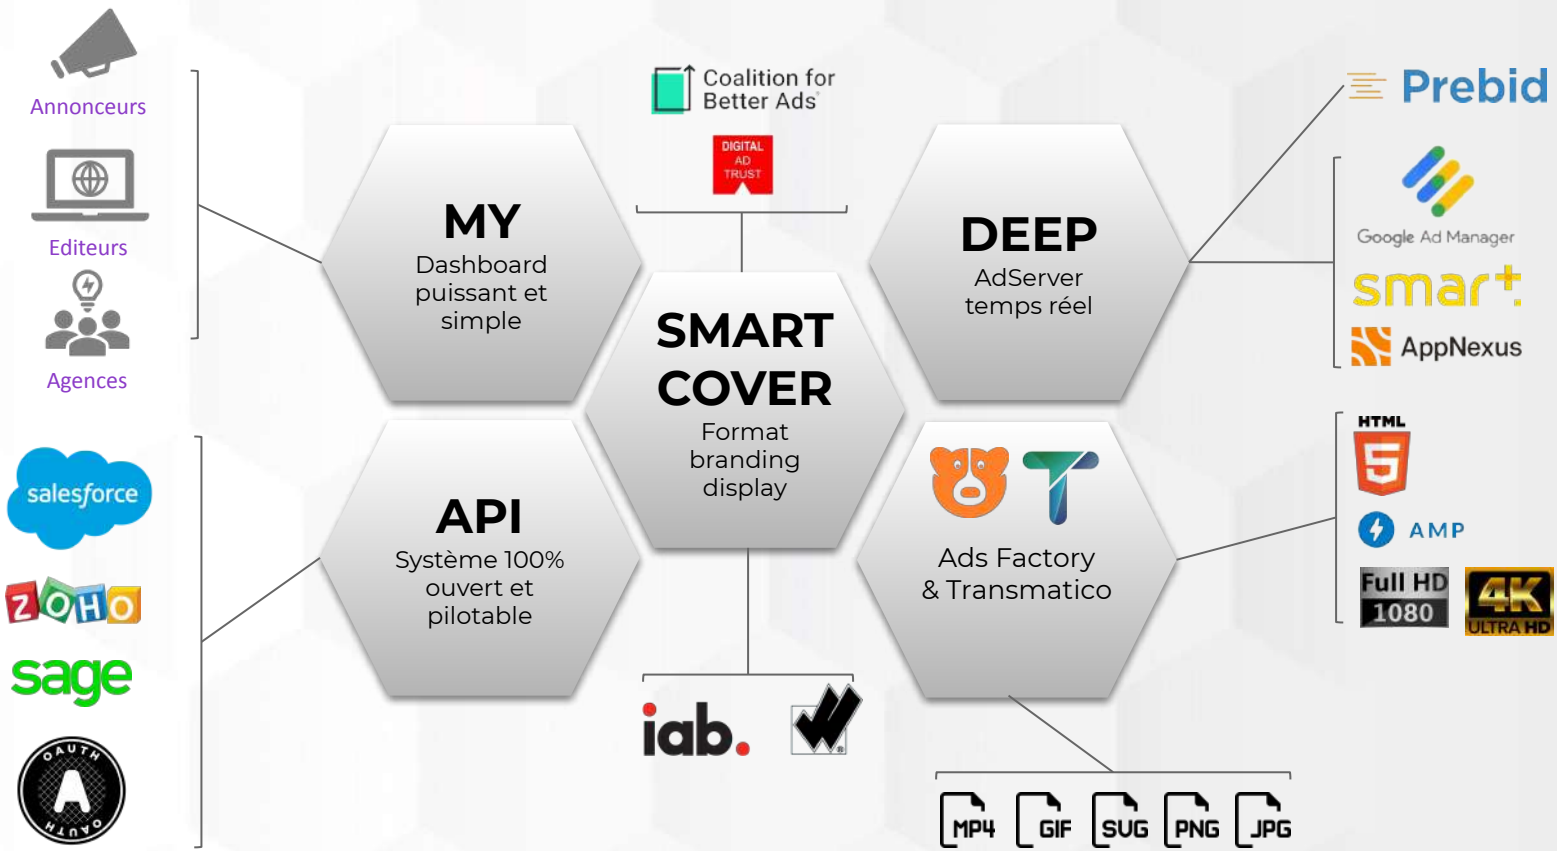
Annonceurs

Editeurs

Agences

salesforce

ZOHO

sage

OAUTH

Coalition for Better Ads

DIGITAL AD TRUST

MY
Dashboard puissant et simple

SMART COVER
Format branding display

DEEP
AdServer temps réel

API
Système 100% ouvert et pilotable

Ads Factory & Transmatico

iab.

Prebid

Google Ad Manager

smart

AppNexus

HTML

AMP

Full HD 1080

4K ULTRA HD

MP4

GIF

SVG

PNG

JPG